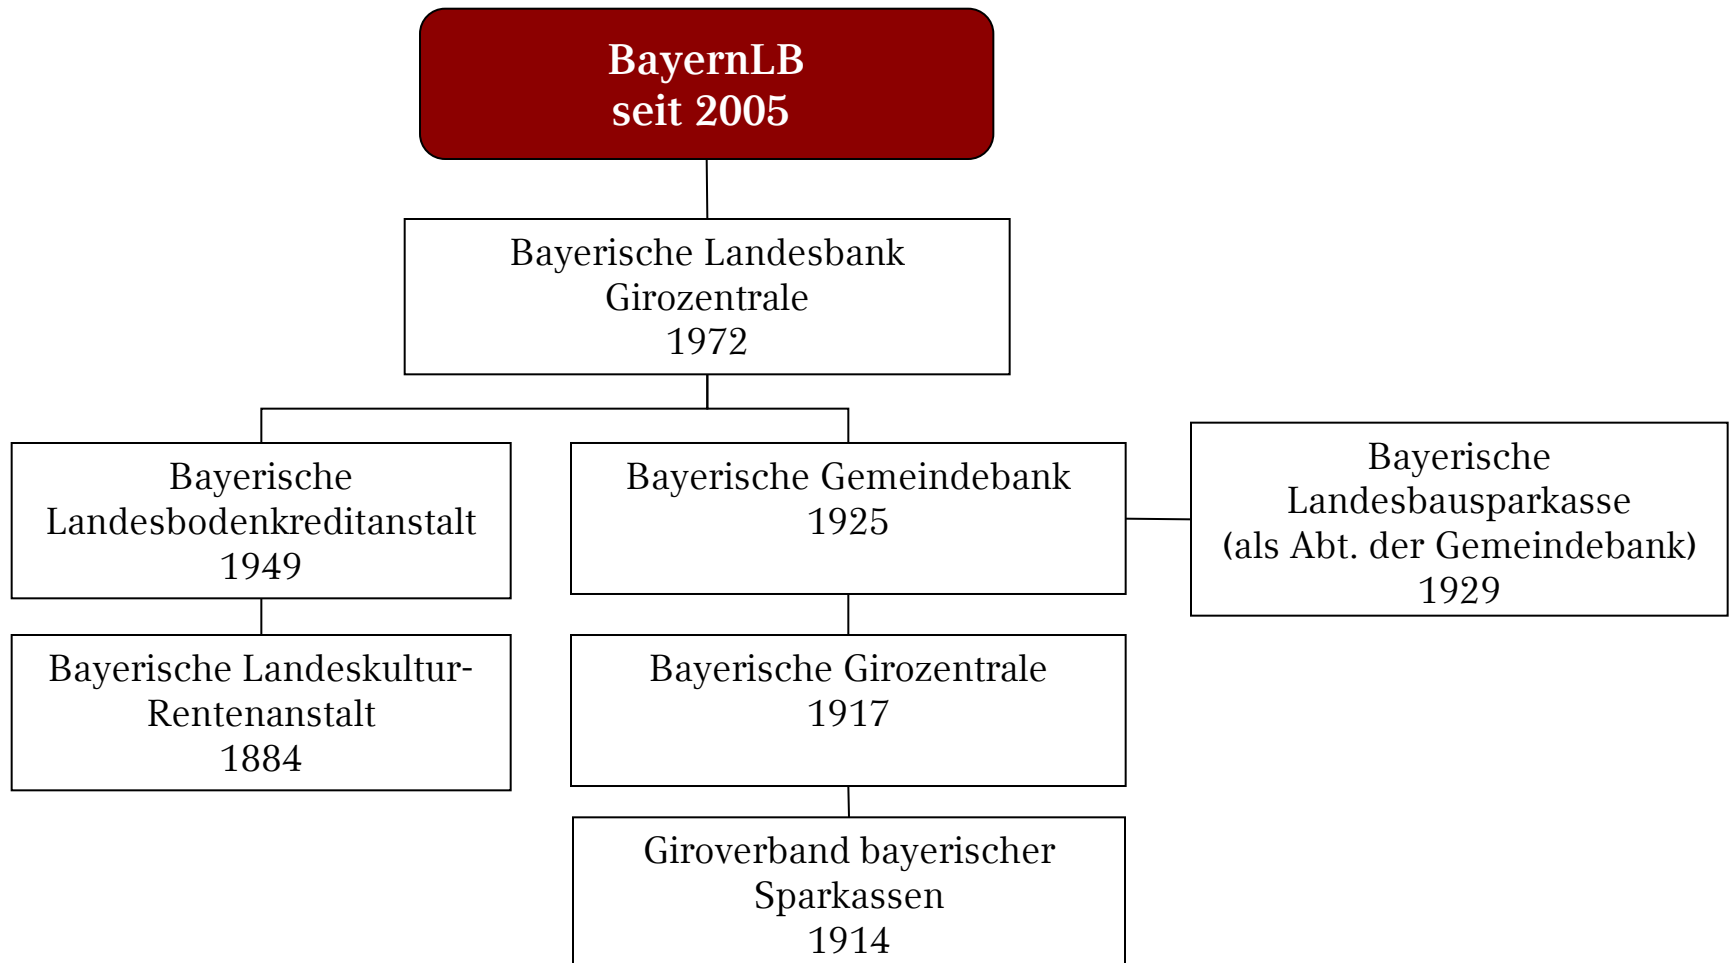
BayernLB
seit 2005

Bayerische Landesbank
Girozentrale
1972

Bayerische
Landesbodenkreditanstalt
1949

Bayerische Gemeindebank
1925

Bayerische
Landesbausparkasse
(als Abt. der Gemeindebank)
1929

Bayerische Landeskultur-Rentenanstalt
1884

Bayerische Girozentrale
1917

Giroverband bayerischer
Sparkassen
1914